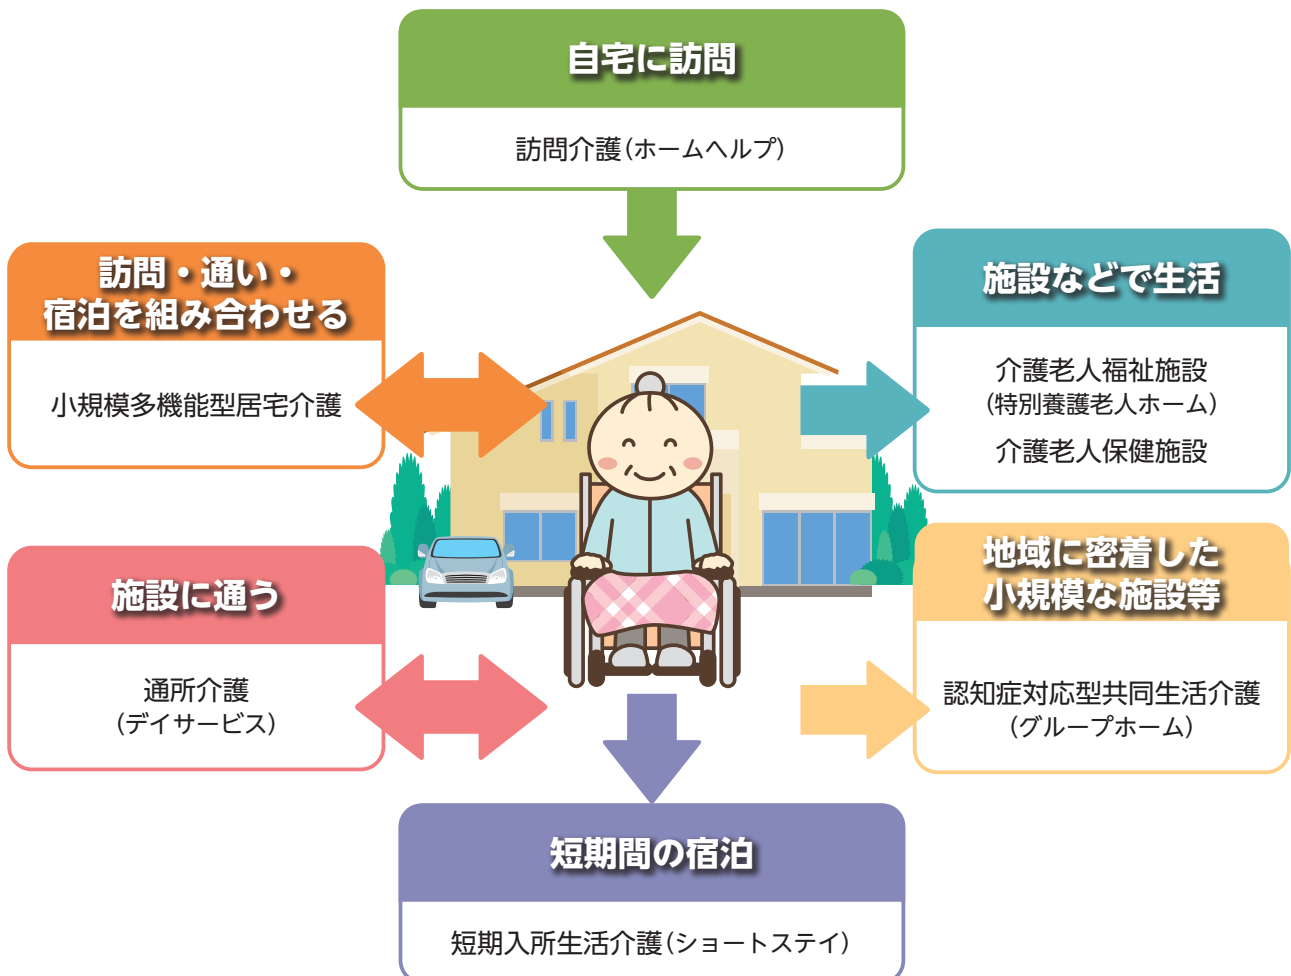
自宅に訪問

訪問介護(ホームヘルプ)

訪問・通い・宿泊を組み合わせる

小規模多機能型居宅介護

施設などで生活

介護老人福祉施設
(特別養護老人ホーム)

介護老人保健施設

施設に通う

通所介護
(デイサービス)

地域に密着した小規模な施設等

認知症対応型共同生活介護
(グループホーム)

短期間の宿泊

短期入所生活介護(ショートステイ)